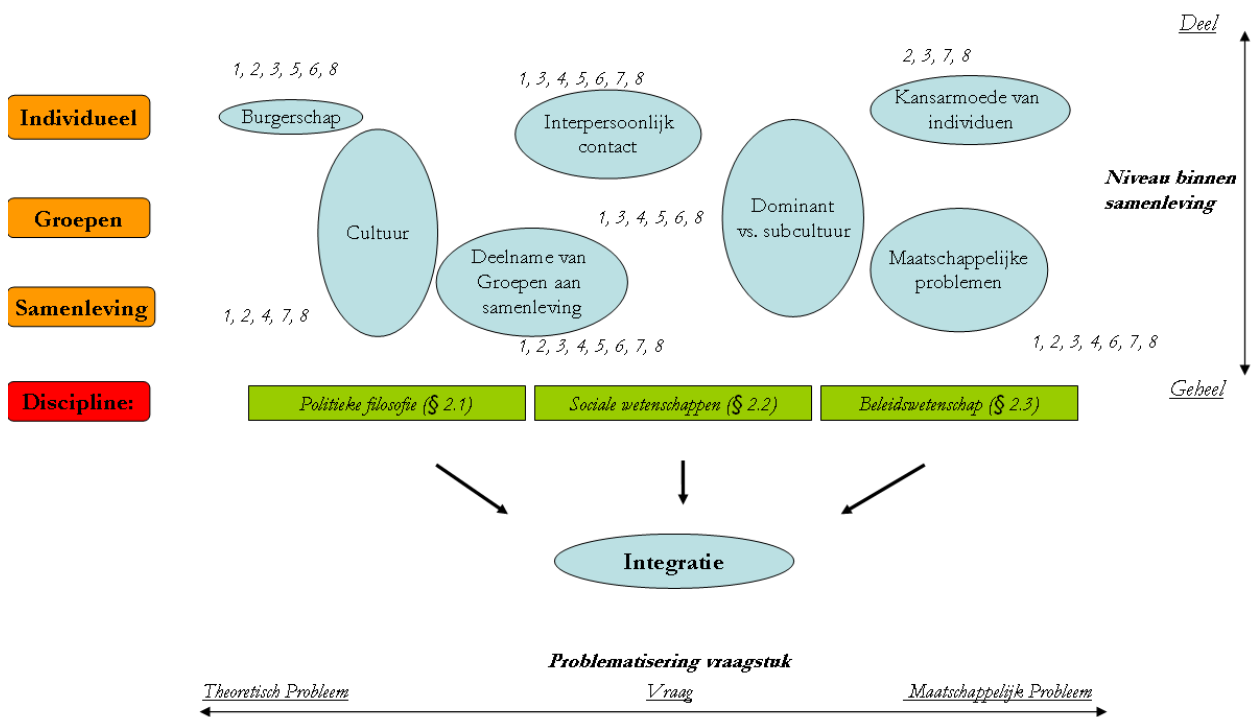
Deel

1, 2, 3, 5, 6, 8

1, 3, 4, 5, 6, 7, 8

2, 3, 7, 8

Individueel

Burgerschap

Interpersoonlijk contact

Kansarmoede van individuen

Niveau binnen samenleving

Groepen

Cultuur

1, 3, 4, 5, 6, 8

Dominant vs. subcultuur

Deelname van Groepen aan samenleving

Maatschappelijke problemen

Samenleving

1, 2, 4, 7, 8

1, 2, 3, 4, 5, 6, 7, 8

1, 2, 3, 4, 6, 7, 8

Geheel

Discipline:

Politieke filosofie (§ 2.1)

Sociale wetenschappen (§ 2.2)

Beleidswetenschap (§ 2.3)

Integratie

Problematisering vraagstuk

Theoretisch Probleem

Vraag

Maatschappelijk Probleem